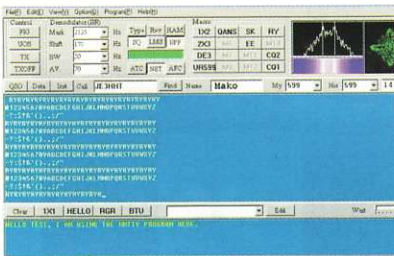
File(F) Edit(E) View(V) Option(O) Program(P) Help(H)

Control
FIG
UOS
TX
TX OFF

Demodulator (RR)
Mark 2125 Hz
Shift 170 Hz
BW 70 Hz
AFC 70 Hz
Type Rev RAM
SQ LMS HPF
ATC NET AFC

Macro
1X2 QANS SK RY
2X3 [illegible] EE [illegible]
DE3 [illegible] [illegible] CQ2
UR599 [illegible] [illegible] CQ1

QSO Data Init Call JE 3HHT Find Name Mako My 599 His 599 14

RYRYRYRYRYRYRYRYRYRYRYRYRYRYRYRY
NY23456ABCDEFGHIJKLMNOPQRSTUVWXYZ
-?:$7&'()..:/"
RYRYRYRYRYRYRYRYRYRYRYRYRYRYRYRY
NY23456ABCDEFGHIJKLMNOPQRSTUVWXYZ
-?:$7&'()..:/"
RYRYRYRYRYRYRYRYRYRYRYRYRYRYRYRY
NY23456ABCDEFGHIJKLMNOPQRSTUVWXYZ
-?:$7&'()..:/"
RYRYRYRYRYRYRYRYRYRYRYRYRYRYRYRY_

Clear 1X1 HELLO RGR BTU Edit Wait

HELLO TEST. I AM USING THE MMTTY PROGRAM HERE.